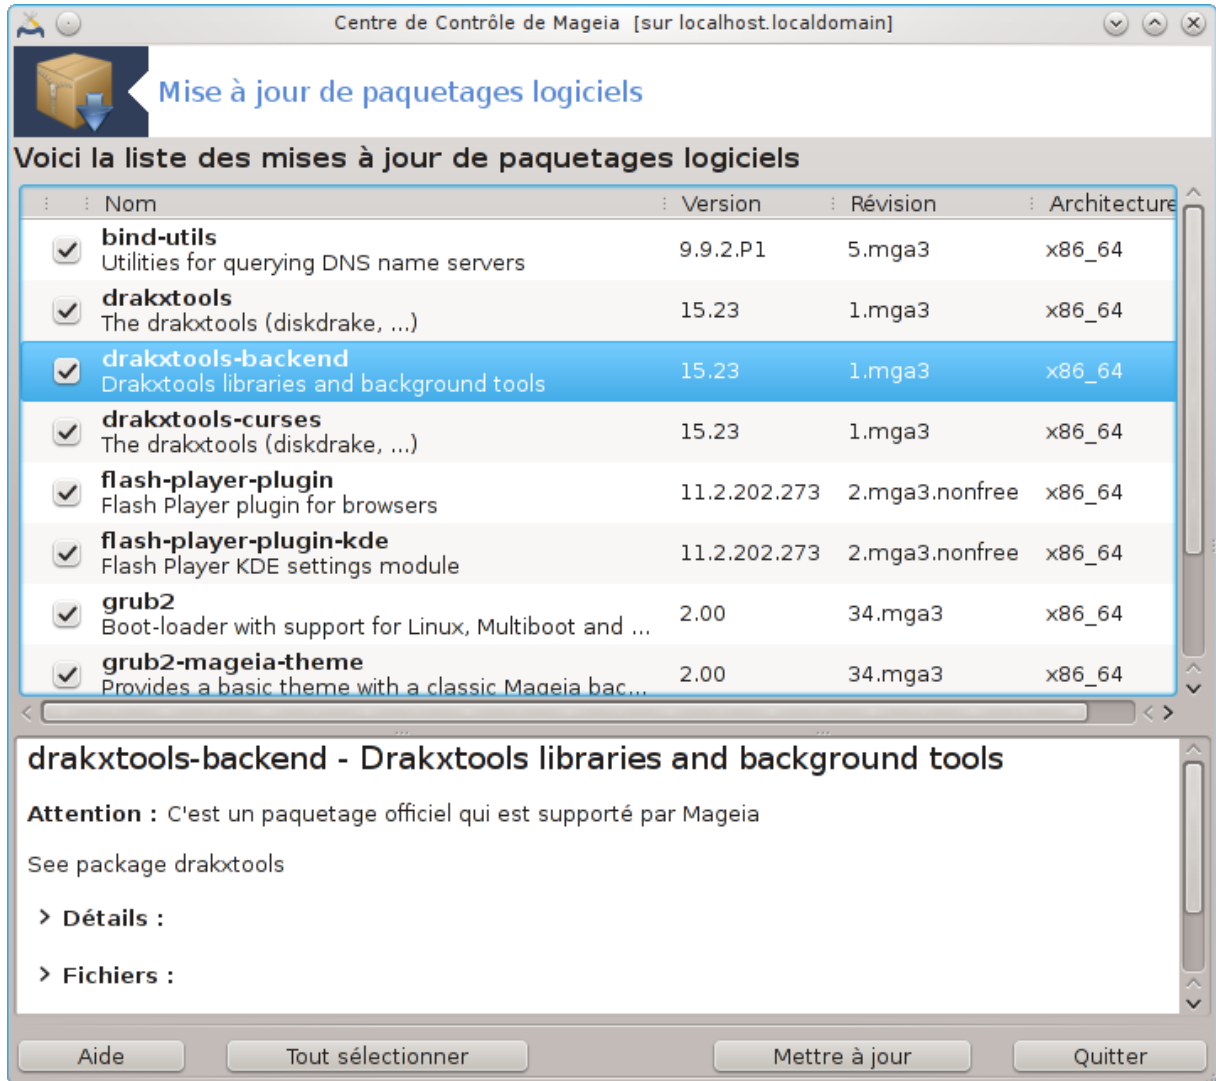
Centre de Contrôle de Mageia [sur localhost.localdomain]

Mise à jour de paquetages logiciels

Voici la liste des mises à jour de paquetages logiciels

| | Nom | Version | Révision | Architecture |
|---|---|---|---|---|
| ☑ | **bind-utils** Utilities for querying DNS name servers | 9.9.2.P1 | 5.mga3 | x86_64 |
| ☑ | **drakxtools** The drakxtools (diskdrake, ...) | 15.23 | 1.mga3 | x86_64 |
| ☑ | **drakxtools-backend** Drakxtools libraries and background tools | 15.23 | 1.mga3 | x86_64 |
| ☑ | **drakxtools-curses** The drakxtools (diskdrake, ...) | 15.23 | 1.mga3 | x86_64 |
| ☑ | **flash-player-plugin** Flash Player plugin for browsers | 11.2.202.273 | 2.mga3.nonfree | x86_64 |
| ☑ | **flash-player-plugin-kde** Flash Player KDE settings module | 11.2.202.273 | 2.mga3.nonfree | x86_64 |
| ☑ | **grub2** Boot-loader with support for Linux, Multiboot and ... | 2.00 | 34.mga3 | x86_64 |
| ☑ | **grub2-mageia-theme** Provides a basic theme with a classic Mageia bac... | 2.00 | 34.mga3 | x86_64 |

drakxtools-backend - Drakxtools libraries and background tools

**Attention :** C'est un paquetage officiel qui est supporté par Mageia

See package drakxtools

› **Détails :**

› **Fichiers :**

Aide    Tout sélectionner    Mettre à jour    Quitter